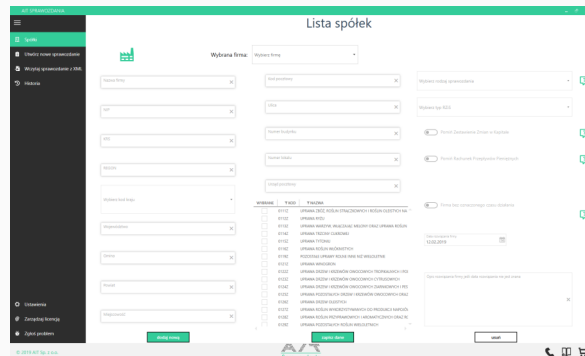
AVT SPRAWOZDANIA

Spółki
Utwórz nowe sprawozdanie
Wczytaj sprawozdanie z XML
Historia

Lista spółek

Wybrana firma: Wybierz firmę

Nazwa firmy
NIP
KRS
REGON
Wybierz kod kraju
Województwo
Gmina
Powiat
Miejscowość

Kod pocztowy
Ulica
Numer budynku
Numer lokalu
Uwagi pocztowe

| WYBIERZ | TKOD | TNAZWA |
|---|---|---|
| | 01111 | UPRAWA ZBÓŻ, ROŚLIN STRĄCZKOWYCH I ROŚLIN OLEISTYCH NA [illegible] |
| | 01112 | UPRAWA RYŻU |
| | 01131 | UPRAWA WARZYW, WŁĄCZAJĄC MELONY ORAZ UPRAWA ROŚLIN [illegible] |
| | 01140 | UPRAWA TRZCINY CUKROWEJ |
| | 01150 | UPRAWA TYTONIU |
| | 01160 | UPRAWA ROŚLIN WŁÓKNISTYCH |
| | 01190 | POZOSTAŁE UPRAWY ROLNE INNE NIŻ WIELOLETNIE |
| | 01210 | UPRAWA WINOGRON |
| | 01220 | UPRAWA DRZEW I KRZEWÓW OWOCOWYCH TROPIKALNYCH I POD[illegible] |
| | 01230 | UPRAWA DRZEW I KRZEWÓW OWOCOWYCH CYTRUSOWYCH |
| | 01240 | UPRAWA DRZEW I KRZEWÓW OWOCOWYCH ZIARNKOWYCH I PES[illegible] |
| | 01250 | UPRAWA POZOSTAŁYCH DRZEW I KRZEWÓW OWOCOWYCH ORAZ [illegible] |
| | 01260 | UPRAWA DRZEW OLEISTYCH |
| | 01270 | UPRAWA ROŚLIN WYKORZYSTYWANYCH DO PRODUKCJI NAPOJÓW |
| | 01280 | UPRAWA ROŚLIN PRZYPRAWOWYCH I AROMATYCZNYCH ORAZ R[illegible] |
| | 01290 | UPRAWA POZOSTAŁYCH ROŚLIN WIELOLETNICH |

Wybierz rodzaj sprawozdania
Wybierz typ KRS
Firma Sporządza Zmiany w Kapitale
Firma Sporządza Rachunek Przepływów Pieniężnych
Firma bez zamierzenia czasu działania
12.02.2019
Opis zamierzenia firmy jeśli firma zamierzona jest jest znana

Ustawienia
Zarządzaj licencją
Zgłoś problem

dodaj nową
zapisz dane
usuń

© 2019 AVT Sp. z o.o.
AVT